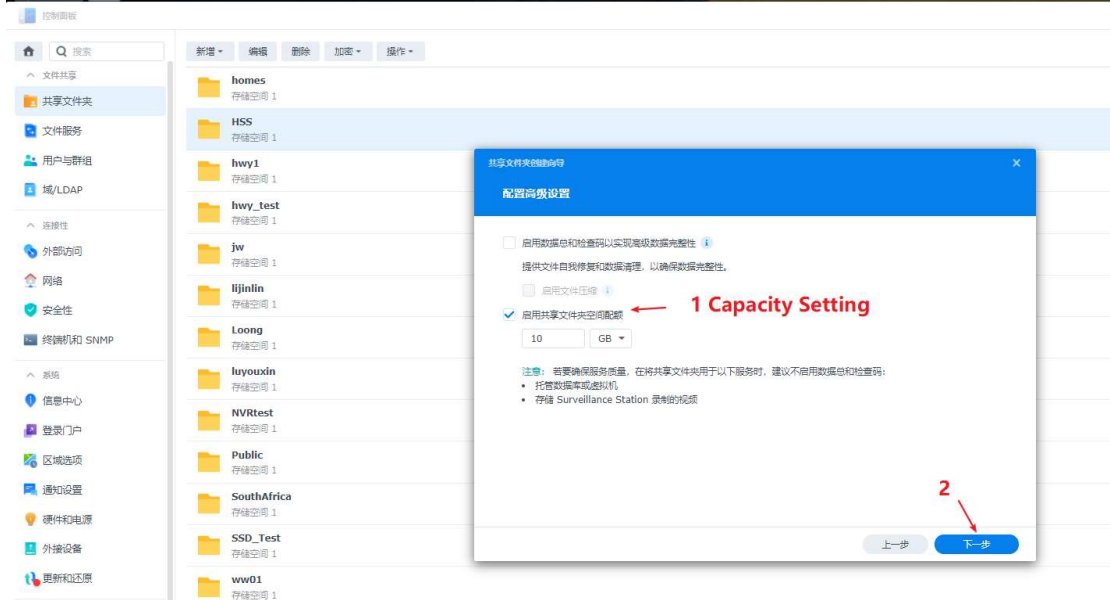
控制面板

搜索

文件共享
共享文件夹
文件服务
用户与群组
域/LDAP
连接性
外部访问
网络
安全性
终端机和 SNMP
系统
信息中心
登录门户
区域选项
通知设置
硬件和电源
外接设备
更新和还原

新增 ▾ 编辑 删除 加密 ▾ 操作 ▾

homes
存储空间 1
HSS
存储空间 1
hwy1
存储空间 1
hwy_test
存储空间 1
jw
存储空间 1
lijinlin
存储空间 1
Loong
存储空间 1
luyouxin
存储空间 1
NVRtest
存储空间 1
Public
存储空间 1
SouthAfrica
存储空间 1
SSD_Test
存储空间 1
ww01
存储空间 1

共享文件夹创建向导
配置高级设置

启用数据总和检查码以实现高级数据完整性
提供文件自我修复和数据清理，以确保数据完整性。
启用文件压缩
启用共享文件夹空间配额
1 Capacity Setting
10 GB ▾

注意：若要确保服务质量，在将共享文件夹用于以下服务时，建议不启用数据总和检查码：
• 托管数据库或虚拟机
• 存储 Surveillance Station 录制的视频

2
上一步 下一步